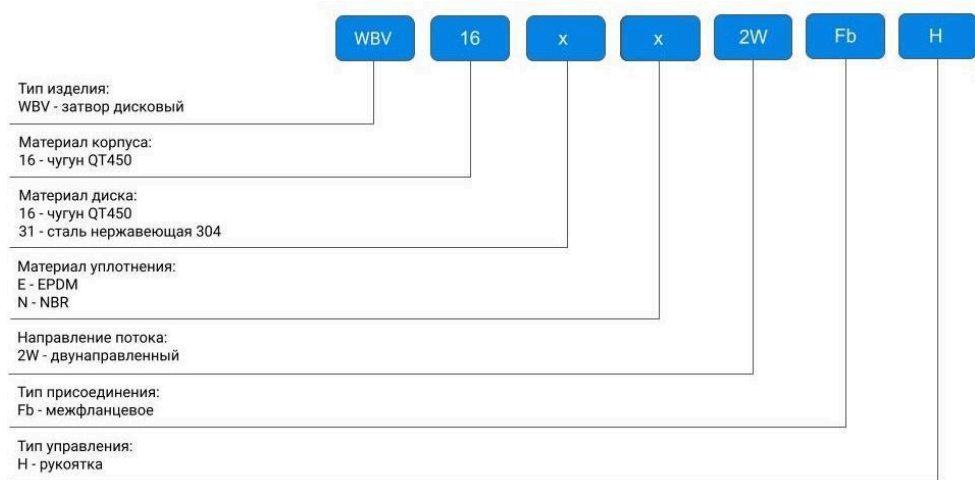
WBV 16 x x 2W Fb H

Тип изделия:
WBV - затвор дисковый

Материал корпуса:
16 - чугун QT450

Материал диска:
16 - чугун QT450
31 - сталь нержавеющая 304

Материал уплотнения:
E - EPDM
N - NBR

Направление потока:
2W - двунаправленный

Тип присоединения:
Fb - межфланцевое

Тип управления:
H - рукоятка